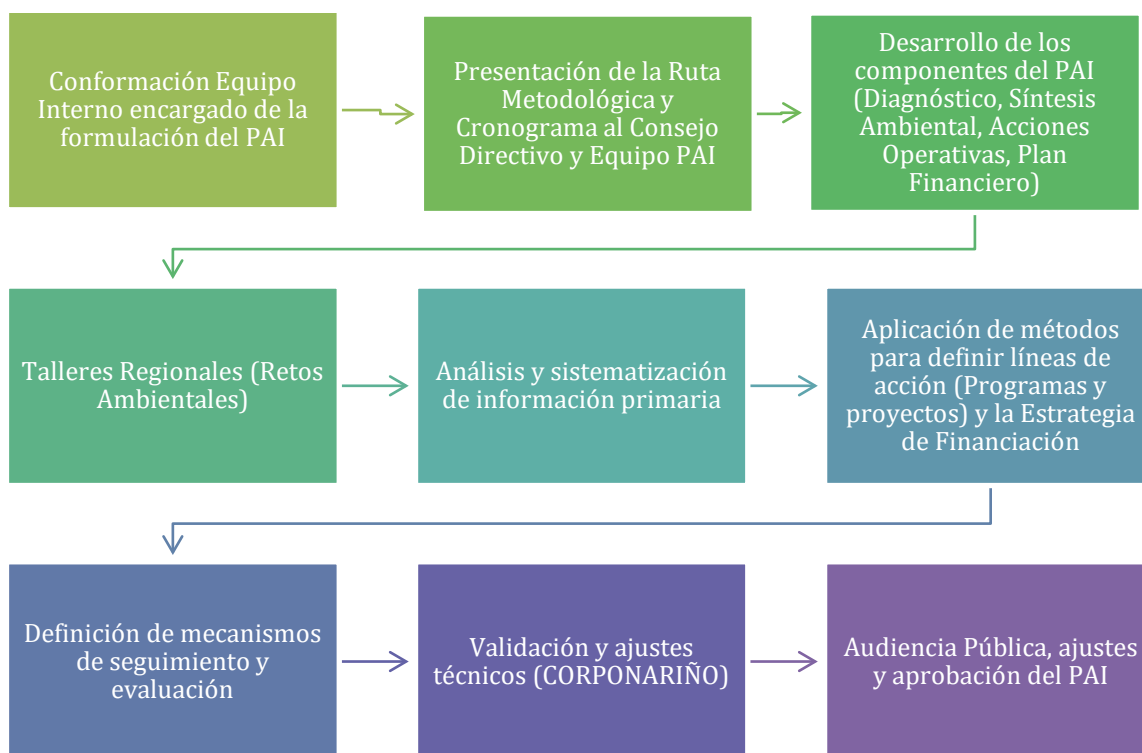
Conformación Equipo Interno encargado de la formulación del PAI

Presentación de la Ruta Metodológica y Cronograma al Consejo Directivo y Equipo PAI

Desarrollo de los componentes del PAI (Diagnóstico, Síntesis Ambiental, Acciones Operativas, Plan Financiero)

Talleres Regionales (Retos Ambientales)

Análisis y sistematización de información primaria

Aplicación de métodos para definir líneas de acción (Programas y proyectos) y la Estrategia de Financiación

Definición de mecanismos de seguimiento y evaluación

Validación y ajustes técnicos (CORPONARIÑO)

Audiencia Pública, ajustes y aprobación del PAI